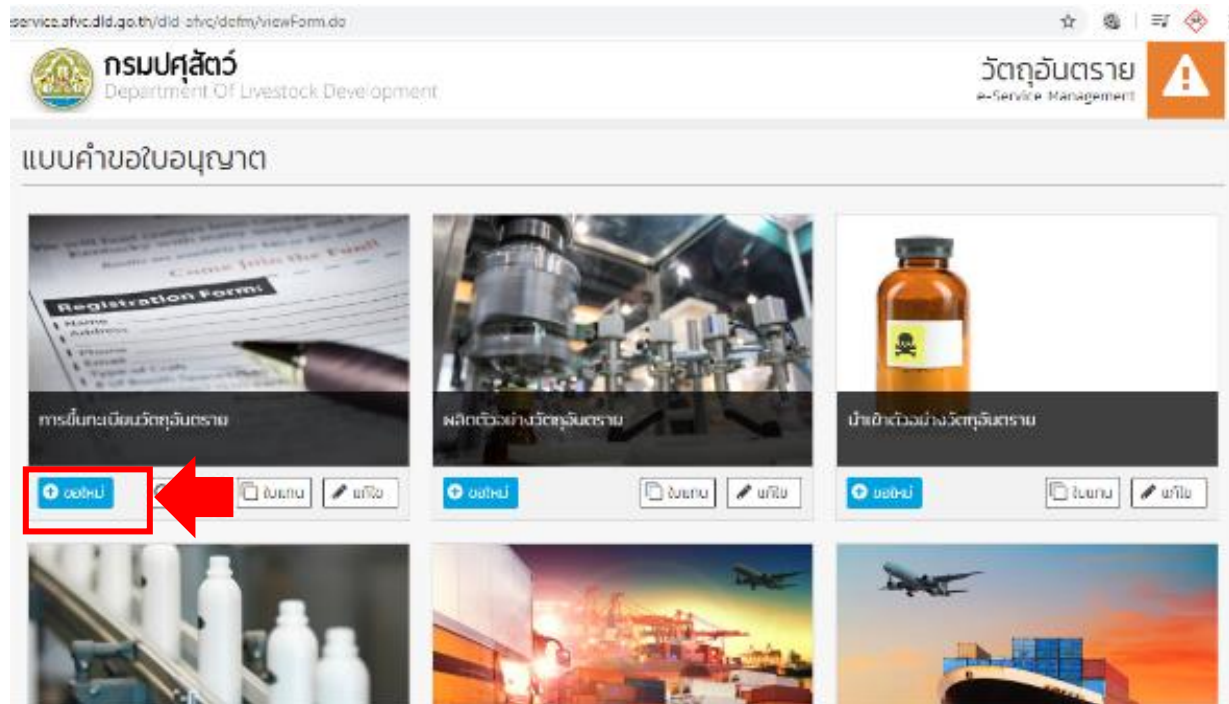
eservice.afvc.dld.go.th/dld_afvc/defm/viewForm.do

กรมปศุสัตว์
Department Of Livestock Development

วัตถุอันตราย
e-Service Management

แบบคำขอใบอนุญาต

Registration Form:
Name
Address
Phone

การขึ้นทะเบียนวัตถุอันตราย
ขอใหม่
ใบแทน
แก้ไข

ผลิตตัวอย่างวัตถุอันตราย
ขอใหม่
ใบแทน
แก้ไข

นำเข้าตัวอย่างวัตถุอันตราย
ขอใหม่
ใบแทน
แก้ไข